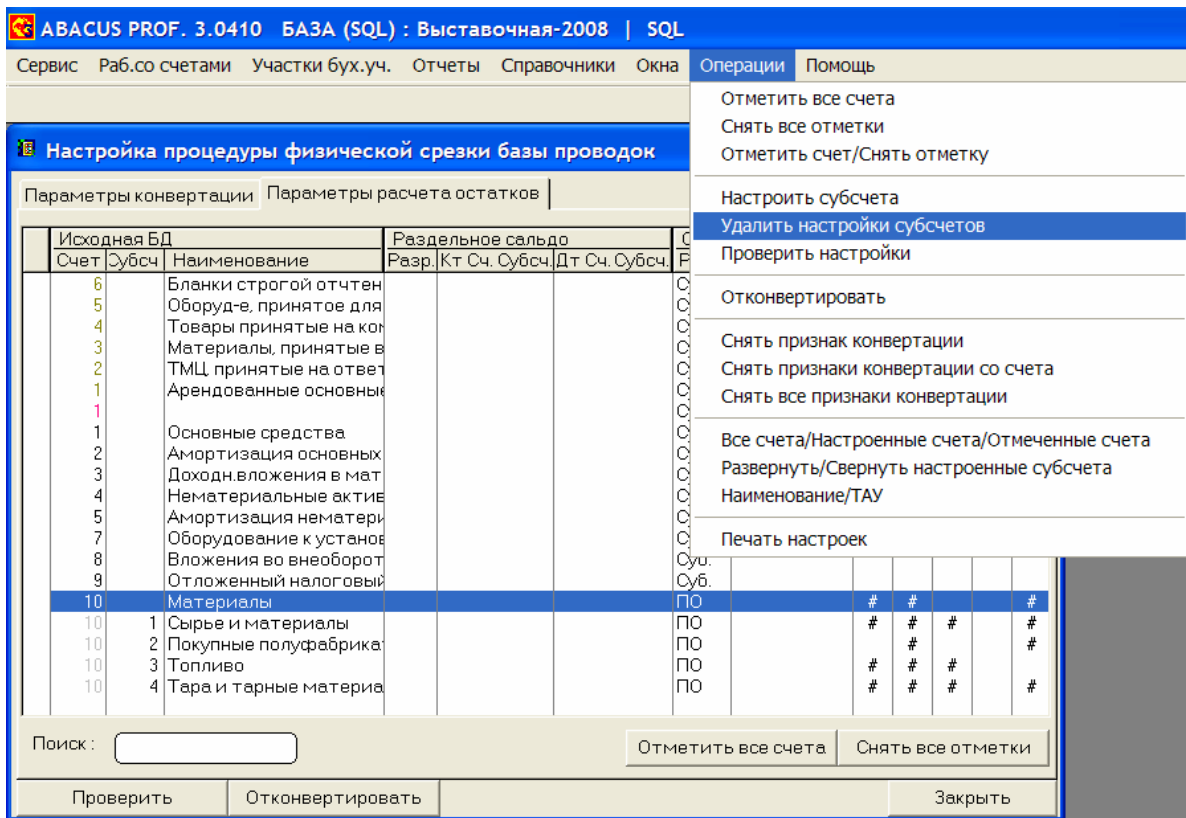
ABACUS PROF. 3.0410 БАЗА (SQL) : Выставочная-2008 | SQL

Сервис Раб.со счетами Участки бух.уч. Отчеты Справочники Окна Операции Помощь

Отметить все счета
Снять все отметки
Отметить счет/Снять отметку

Настроить субсчета
Удалить настройки субсчетов
Проверить настройки

Отконвертировать

Снять признак конвертации
Снять признаки конвертации со счета
Снять все признаки конвертации

Все счета/Настроенные счета/Отмеченные счета
Развернуть/Свернуть настроенные субсчета
Наименование/ТАУ

Печать настроек

Настройка процедуры физической срезки базы проводок

Параметры конвертации | Параметры расчета остатков

| Исходная БД | | | Раздельное сальдо | | | С | | | | | |
|---|---|---|---|---|---|---|---|---|---|---|---|
| Счет | Субсч | Наименование | Разр. | Кт Сч. Субсч. | Дт Сч. Субсч. | Р | | | | | |
| 6 | | Бланки строгой отчтен | | | | С | | | | | |
| 5 | | Оборуд-е, принятое для | | | | С | | | | | |
| 4 | | Товары принятые на ком | | | | С | | | | | |
| 3 | | Материалы, принятые в | | | | С | | | | | |
| 2 | | ТМЦ, принятые на ответ | | | | С | | | | | |
| 1 | | Арендованные основные | | | | С | | | | | |
| 1 | | | | | | С | | | | | |
| 1 | | Основные средства | | | | С | | | | | |
| 2 | | Амортизация основных | | | | С | | | | | |
| 3 | | Доходн.вложения в мат | | | | С | | | | | |
| 4 | | Нематериальные актив | | | | С | | | | | |
| 5 | | Амортизация нематери | | | | С | | | | | |
| 7 | | Оборудование к установ | | | | С | | | | | |
| 8 | | Вложения во внеоборот | | | | Суб. | | | | | |
| 9 | | Отложенный налоговый | | | | Суб. | | | | | |
| 10 | | Материалы | | | | ПО | # | # | | | # |
| 10 | 1 | Сырье и материалы | | | | ПО | # | # | # | | # |
| 10 | 2 | Покупные полуфабрикат | | | | ПО | | # | | | # |
| 10 | 3 | Топливо | | | | ПО | # | # | # | | |
| 10 | 4 | Тара и тарные материа | | | | ПО | # | # | # | | # |

Поиск :

Отметить все счета | Снять все отметки

Проверить | Отконвертировать | Закрыть